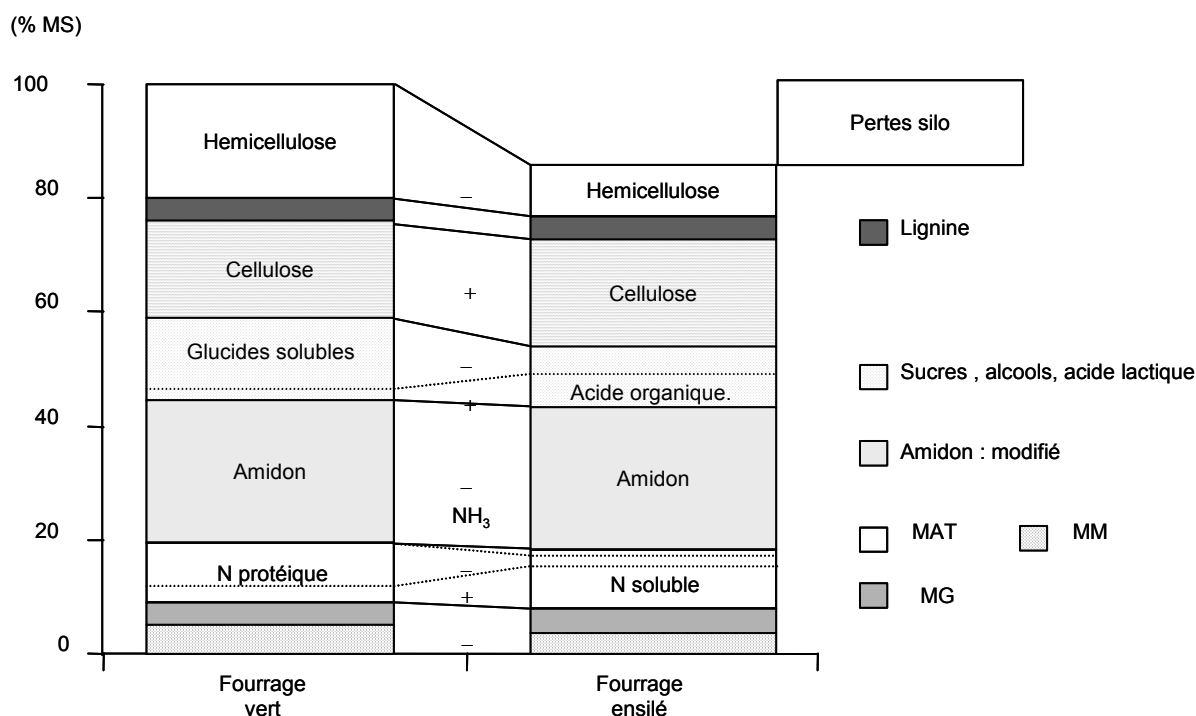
(% MS)

100
80
60
40
20
0

Hemicellulose
Cellulose
Glucides solubles
Amidon
N protéique

–
+
–
+
–
$NH_3$
–
+
–

Hemicellulose
Cellulose
Acide organique.
Amidon
N soluble

Pertes silo

Lignine
Sucres , alcools, acide lactique
Amidon : modifié
MAT
MM
MG

Fourrage vert
Fourrage ensilé